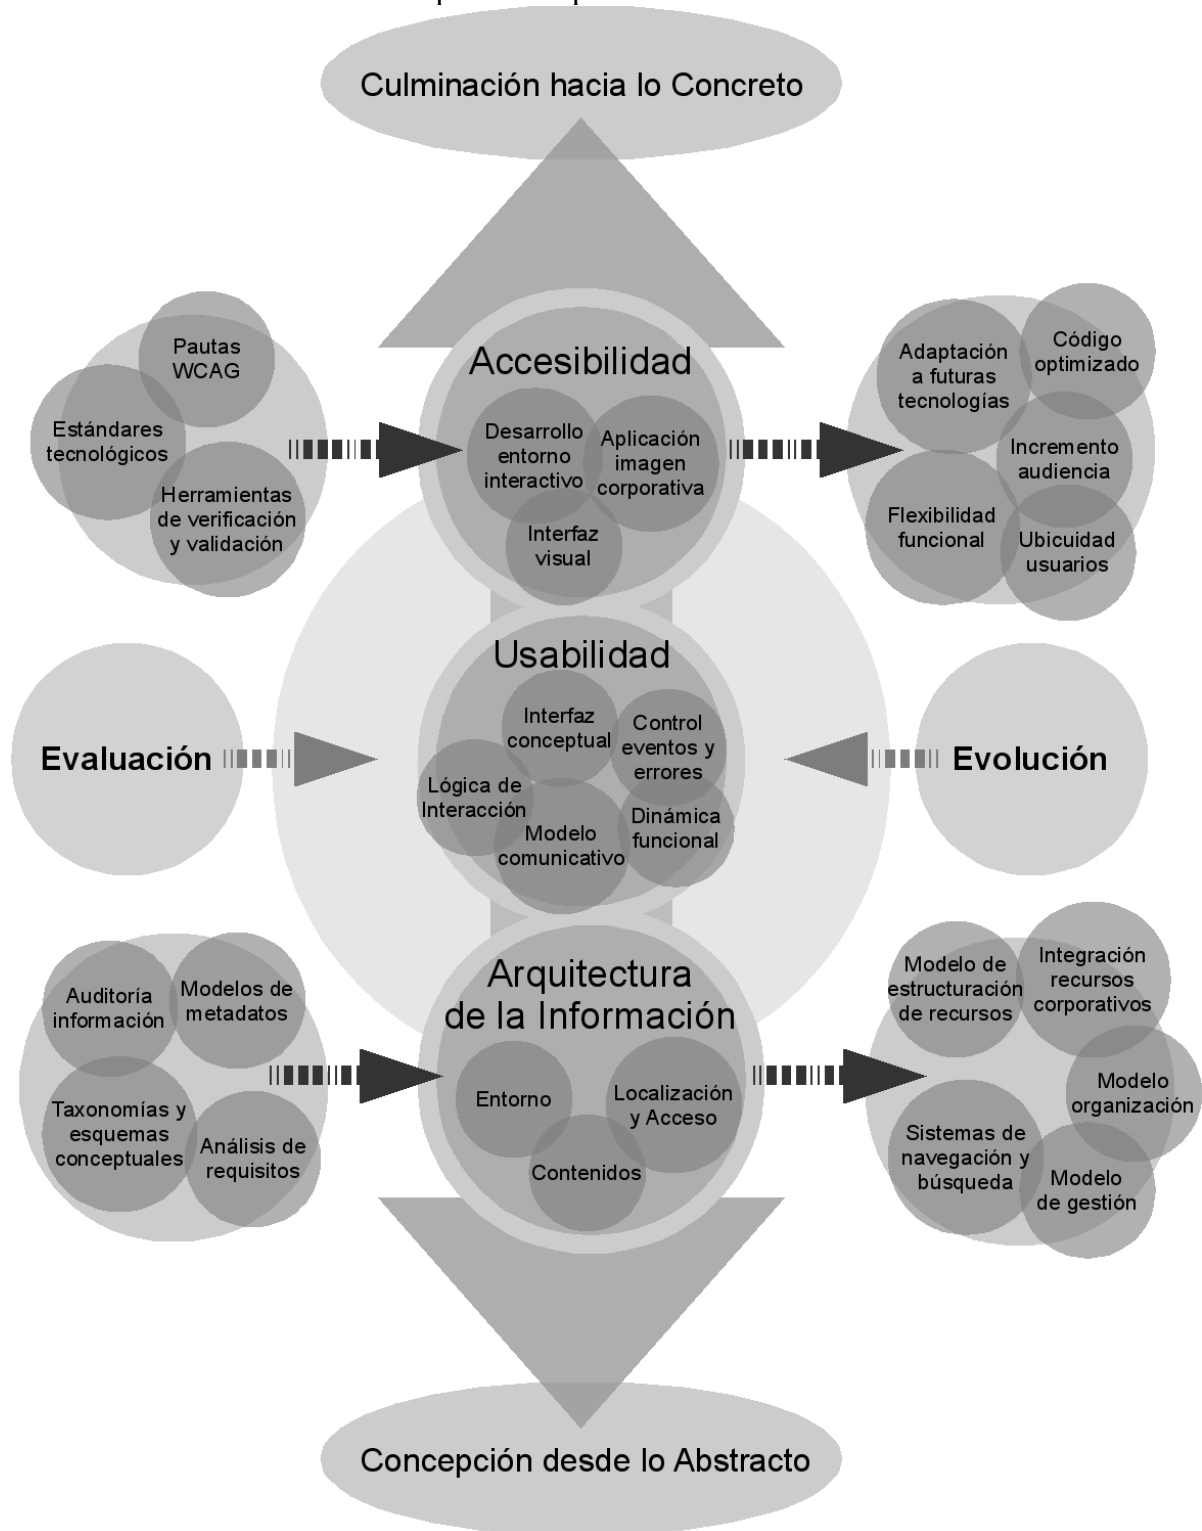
Culminación hacia lo Concreto

Pautas WCAG
Estándares tecnológicos
Herramientas de verificación y validación

Accesibilidad
Desarrollo entorno interactivo
Aplicación imagen corporativa
Interfaz visual

Adaptación a futuras tecnologías
Código optimizado
Incremento audiencia
Flexibilidad funcional
Ubicuidad usuarios

Evaluación

Usabilidad
Interfaz conceptual
Control eventos y errores
Lógica de Interacción
Dinámica funcional
Modelo comunicativo

Evolución

Auditoría información
Modelos de metadatos
Taxonomías y esquemas conceptuales
Análisis de requisitos

Arquitectura de la Información
Entorno
Localización y Acceso
Contenidos

Modelo de estructuración de recursos
Integración recursos corporativos
Modelo organización
Sistemas de navegación y búsqueda
Modelo de gestión

Concepción desde lo Abstracto